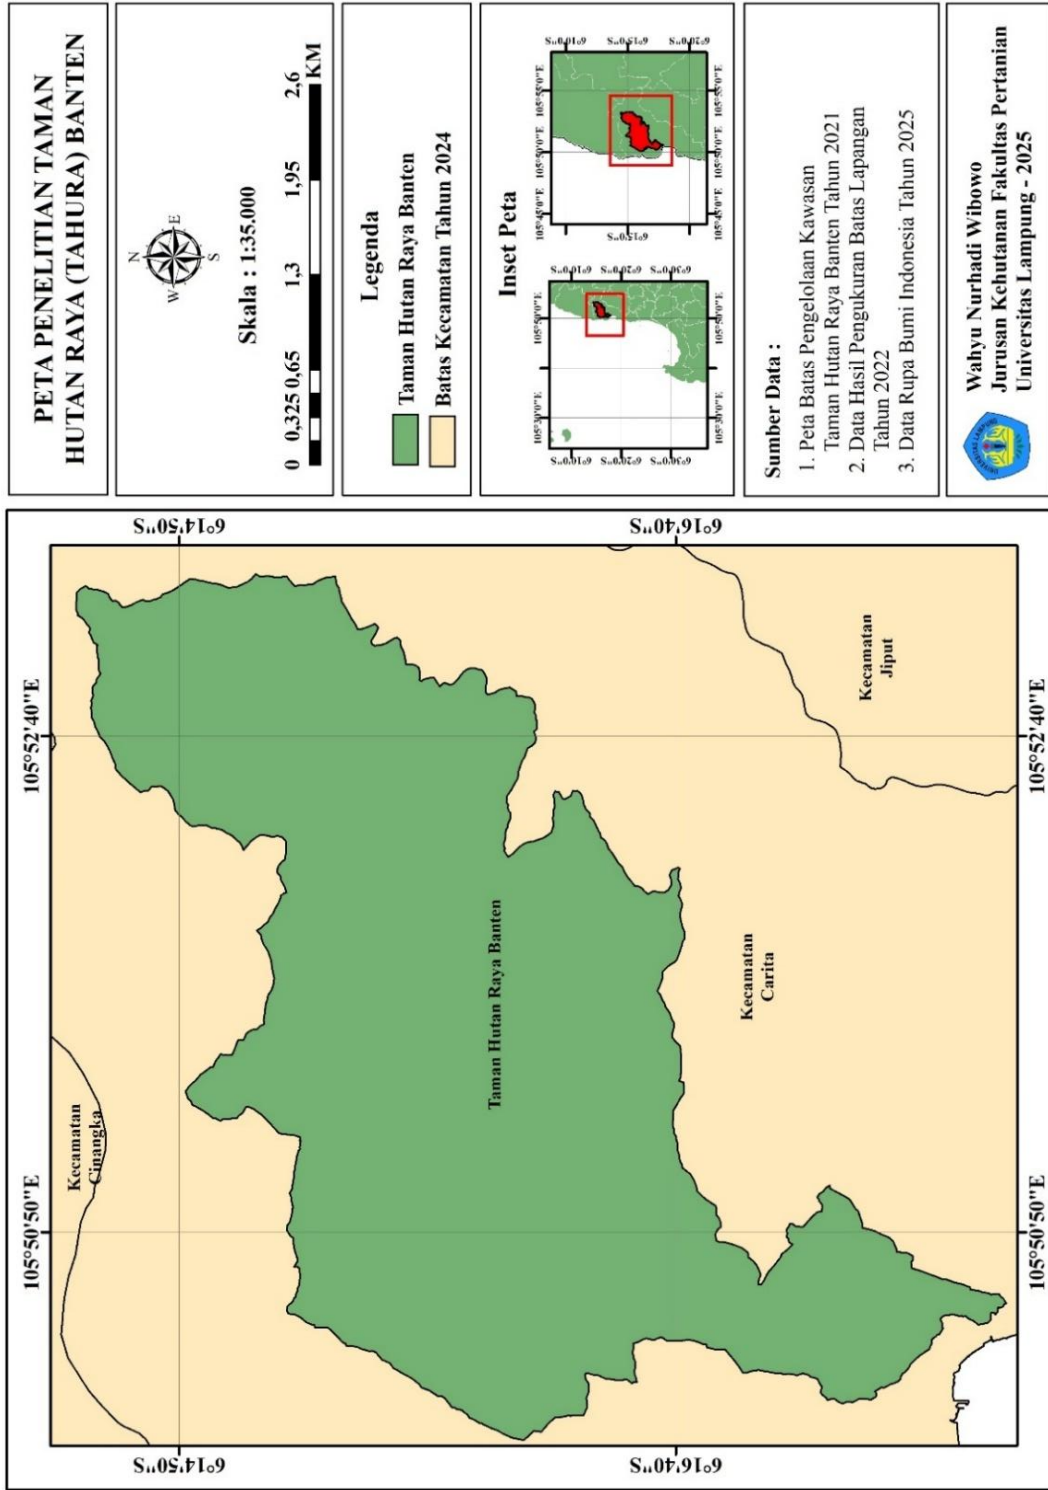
PETA PENELITIAN TAMAN HUTAN RAYA (TAHURA) BANTEN

N
E
S
W

Skala : 1:35.000

0 0,325 0,65 1,3 1,95 2,6 KM

Legenda

Taman Hutan Raya Banten
Batas Kecamatan Tahun 2024

Inset Peta

105°30'0"E 105°40'0"E
6°10'0"S 6°20'0"S 6°30'0"S
105°45'0"E 105°50'0"E 105°55'0"E
6°10'0"S 6°15'0"S 6°20'0"S

Sumber Data :
1. Peta Batas Pengelolaan Kawasan Taman Hutan Raya Banten Tahun 2021
2. Data Hasil Pengukuran Batas Lapangan Tahun 2022
3. Data Rupa Bumi Indonesia Tahun 2025

Wahyu Nurhadi Wibowo
Jurusan Kehutanan Fakultas Pertanian
Universitas Lampung - 2025

6°14'50"S
6°16'40"S
105°52'40"E
105°50'50"E

Kecamatan Jiput
Taman Hutan Raya Banten
Kecamatan Carita
Kecamatan Cinangka

105°52'40"E
105°50'50"E
6°14'50"S
6°16'40"S